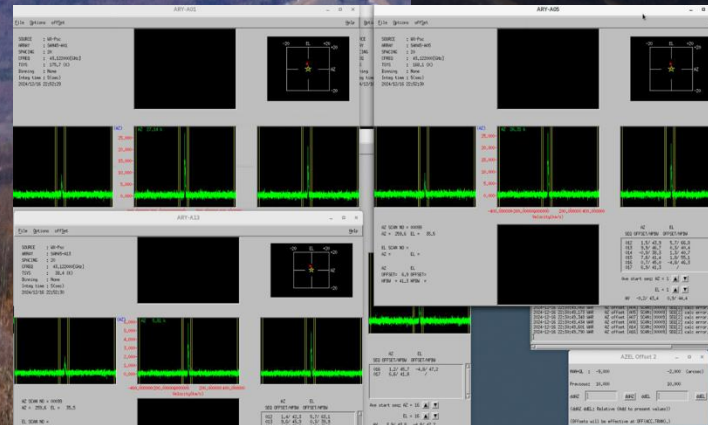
ARY-A08

File Options xPfpt Help

SOURCE : W3-Poc
ARRAY : SWHRS-A08
SPACING : 1H
SFREQ : 45.1226491GHz
TSYS : 175.7 (K)
Binning : None
Integ time : 5(sec)
2024/12/16 22:02:19

-20 EL +20
AZ
-20
+20

ARY-A05

File Options xPfpt Help

SOURCE : W3-Poc
ARRAY : SWHRS-A05
SPACING : 1H
SFREQ : 45.1226491GHz
TSYS : 160.2 (K)
Binning : None
Integ time : 5(sec)
2024/12/16 22:02:19

-20 EL +20
AZ
-20
+20

25,000
20,000
15,000
10,000
5,000
0

ARY-A12

File Options xPfpt Help

SOURCE : W3-Poc
ARRAY : SWHRS-A12
SPACING : 1H
SFREQ : 45.1226491GHz
TSYS : 38.4 (K)
Binning : None
Integ time : 5(sec)
2024/12/16 22:02:19

-20 EL +20
AZ
-20
+20

Velocity(km/s)

AZ SCAN NO = NN999
AZ = 259.6 EL = 35.5

EL SCAN NO =
AZ = EL =

AZ EL
SEQ OFFSET/HPBW OFFSET/HPBW
H22 1.3/ 45.9 5.7/ 45.8
H12 5.5/ 44.7 4.5/ 44.4
H13 -4.0/ 45.2 1.5/ 44.7
H11 7.0/ 41.4 -1.0/ 45.3
H10 5.7/ 45.4 -4.8/ 46.0
H22 0.0/ 41.0 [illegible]

One start seq: AZ = 1
EL = 1
AZ -0.3/ 43.4 5.9/ 46.4

AZ SCAN NO = NN999
AZ = 259.6 EL = 35.5

EL SCAN NO = H

AZ EL
SEQ OFFSET/HPBW OFFSET/HPBW
H22 1.2/ 45.7 -4.8/ 47.2
H22 0.0/ 41.0 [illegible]

One start seq: AZ = 13 EL = 13

AZEL Offset 2

NAM+EL -0.000 -2.000 Carsoe[]
Previous[ 10.000 10.000
AREL[
[AREL AREL] Relative (Add to present values)
[Offsets will be effective at OFF(ACC.TRAK).]